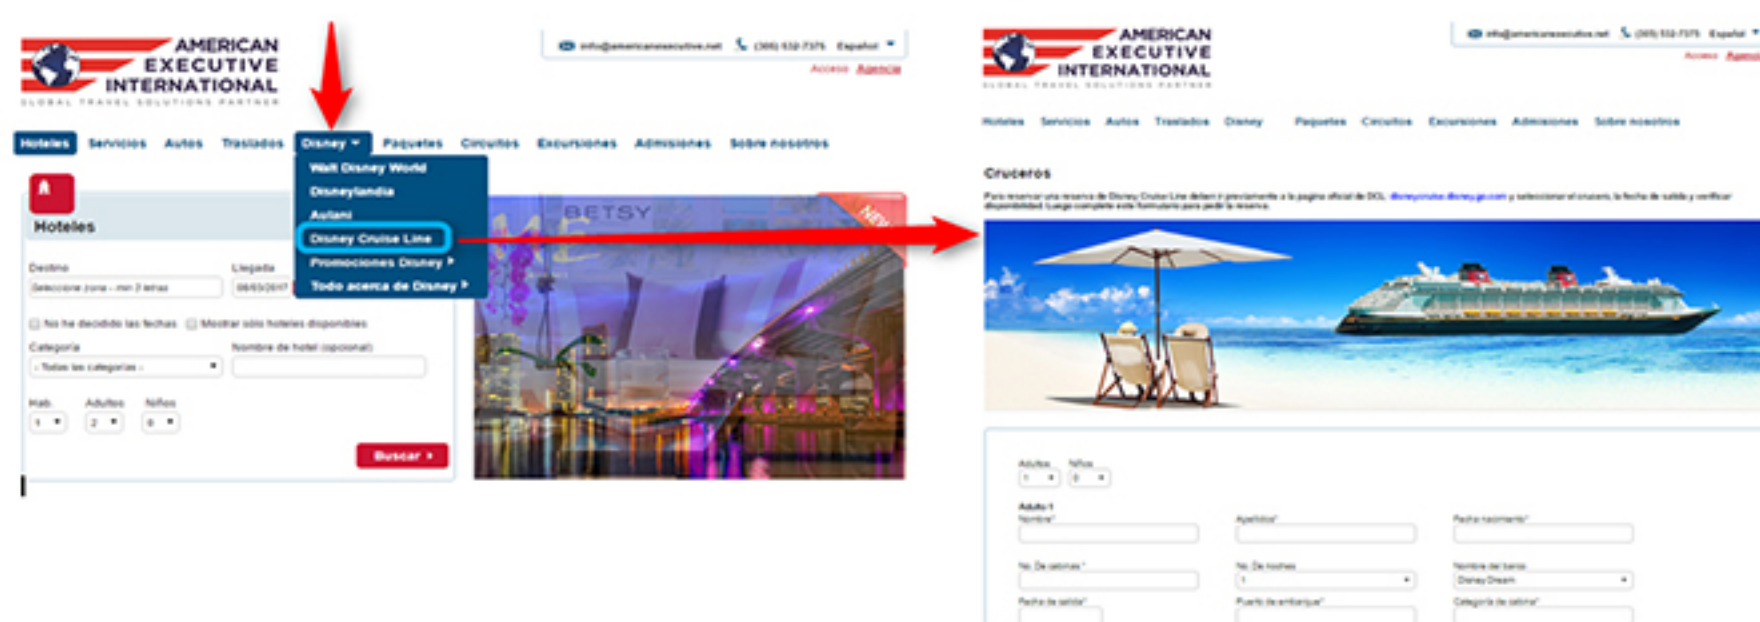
AMERICAN EXECUTIVE INTERNATIONAL
GLOBAL TRAVEL SOLUTIONS PARTNER

info@americanexecutive.net (305) 532-7375 Español
Acceso Agencia

Hoteles Servicios Autos Traslados Disney Paquetes Circuitos Excursiones Admisiones Sobre nosotros

Walt Disney World
Disneylandia
Aulani
Disney Cruise Line
Promociones Disney
Todo acerca de Disney

Hoteles

Destino
Seleccione zona - min 3 letras
Llegada
08/03/2017

No he decidido las fechas
Mostrar sólo hoteles disponibles

Categoría
- Todas las categorías -
Nombre de hotel (opcional)

Hab. 1
Adultos 2
Niños 0

Buscar

BETSY
NEW

AMERICAN EXECUTIVE INTERNATIONAL
GLOBAL TRAVEL SOLUTIONS PARTNER

info@americanexecutive.net (305) 532-7375 Español
Acceso Agencia

Hoteles Servicios Autos Traslados Disney Paquetes Circuitos Excursiones Admisiones Sobre nosotros

Cruceros

Para reservar una reserva de Disney Cruise Line deberá ir previamente a la página oficial de DCL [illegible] y seleccionar el crucero, la fecha de salida y verificar disponibilidad. Luego complete este formulario para pedir la reserva.

Adultos 1
Niños 0

Adulto 1
Nombre*
Apellidos*
Fecha nacimiento*

No. De cabinas*
No. De noches 1
Nombre del barco Disney Dream

Fecha de salida*
Puerto de embarque*
Categoría de cabina*